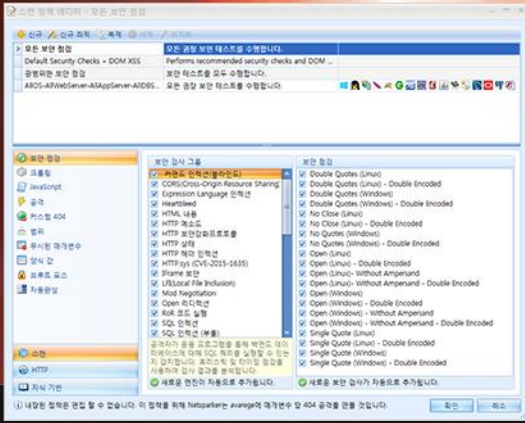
스캔 정책 에디터 - 모든 보안 점검

신규 | 신규 파일 | 복제 | 삭제 | 저장

| | |
|---|---|
| 모든 보안 점검 | 모든 권장 보안 테스트를 수행합니다. |
| Default Security Checks + DOM XSS | Performs recommended security checks and DOM ... |
| 광범위한 보안 점검 | 보안 테스트를 모두 수행합니다. |
| ABOS-AllWebServer-AllAppServer-AllDBS... | 모든 권장 보안 테스트를 수행합니다. |

보안 점검
크롤링
JavaScript
공격
커스텀 404
범위
무시된 매개변수
양식 값
프록시 포스
자동완성

스캔
HTTP
지식 기반

보안 검사 그룹
커맨드 인젝션(블라인드)
CORS(Cross-Origin Resource Sharing)
Expression Language 인젝션
Heartbleed
HTML 내용
HTTP 메소드
HTTP 보안헤더프로토콜
HTTP 상태
HTTP 헤더 인젝션
HTTP.sys (CVE-2015-1635)
iFrame 보안
LFI(Local File Inclusion)
Mod Negotiation
Open 리디렉션
RoR 코드 실행
SQL 인젝션
SQL 인젝션 (부울)
공격자가 응용 프로그램을 통해 백엔드 데이터베이스에 대해 SQL 쿼리를 실행할 수 있는지 감지합니다. 휴리스틱 및 타이밍 점검을 사용하여 검사 결과를 분석합니다.
새로운 엔진이 자동으로 추가됩니다.

보안 점검
Double Quotes (Linux)
Double Quotes (Linux) - Double Encoded
Double Quotes (Windows)
Double Quotes (Windows) - Double Encoded
No Close (Linux)
No Close (Linux) - Double Encoded
No Quotes (Windows)
No Quotes (Windows) - Double Encoded
Open (Linux)
Open (Linux) - Double Encoded
Open (Linux) - Without Ampersand
Open (Linux) - Without Ampersand
Open (Windows)
Open (Windows) - Double Encoded
Open (Windows) - Double Encoded
Open (Windows) - Without Ampersand
Single Quote (Linux)
Single Quote (Linux) - Double Encoded
Single Quote (Windows)
Single Quote (Windows) - Double Encoded
새로운 보안 검사가 자동으로 추가됩니다.

내장된 정책은 편집 할 수 없습니다. 이 정책을 위해 Netsparker는 avarege에 매개변수 당 404 공격을 만들 것입니다.
확인 취소